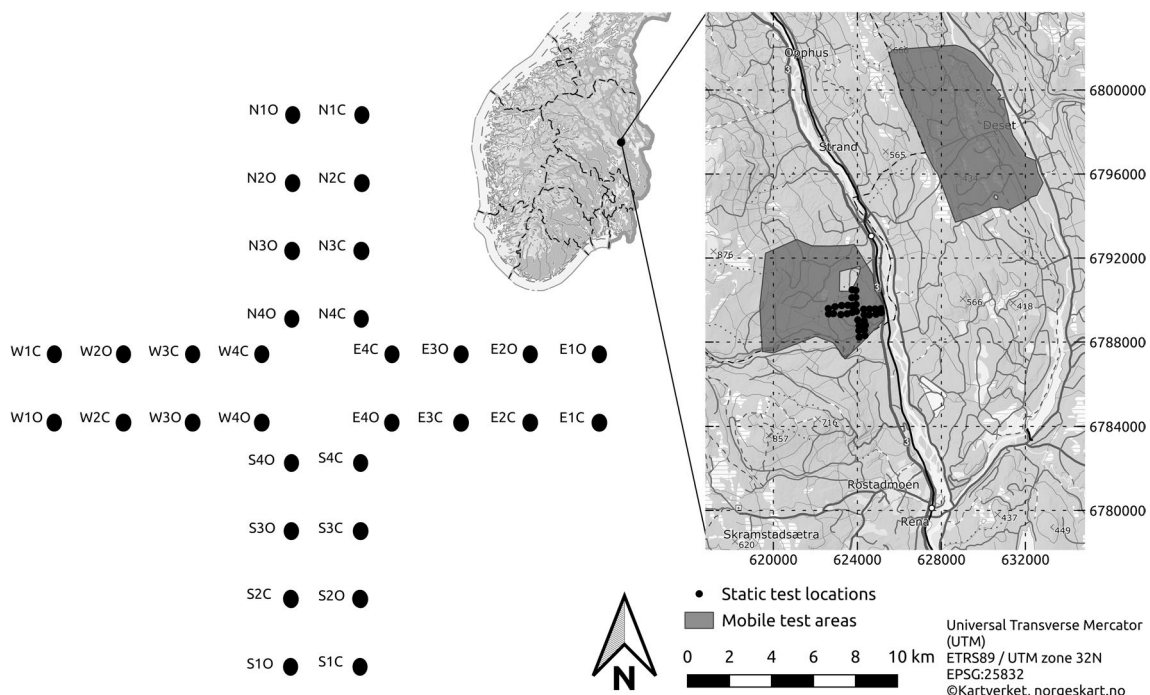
N1O N1C

N2O N2C

N3O N3C

N4O N4C

W1C W2O W3C W4C E4C E3O E2O E1O

W1O W2C W3O W4O E4O E3C E2C E1C

S4O S4C

S3O S3C

S2C S2O

S1O S1C

Opphus
565
Strand
565
Deset
876
566
418
716
857
Rostadmoen
Rena
437
449
Skramstadsætra
620

6800000
6796000
6792000
6788000
6784000
6780000

620000 624000 628000 632000

Static test locations
Mobile test areas

N

0 2 4 6 8 10 km

Universal Transverse Mercator (UTM)
ETRS89 / UTM zone 32N
EPSG:25832
©Kartverket, norgeskart.no